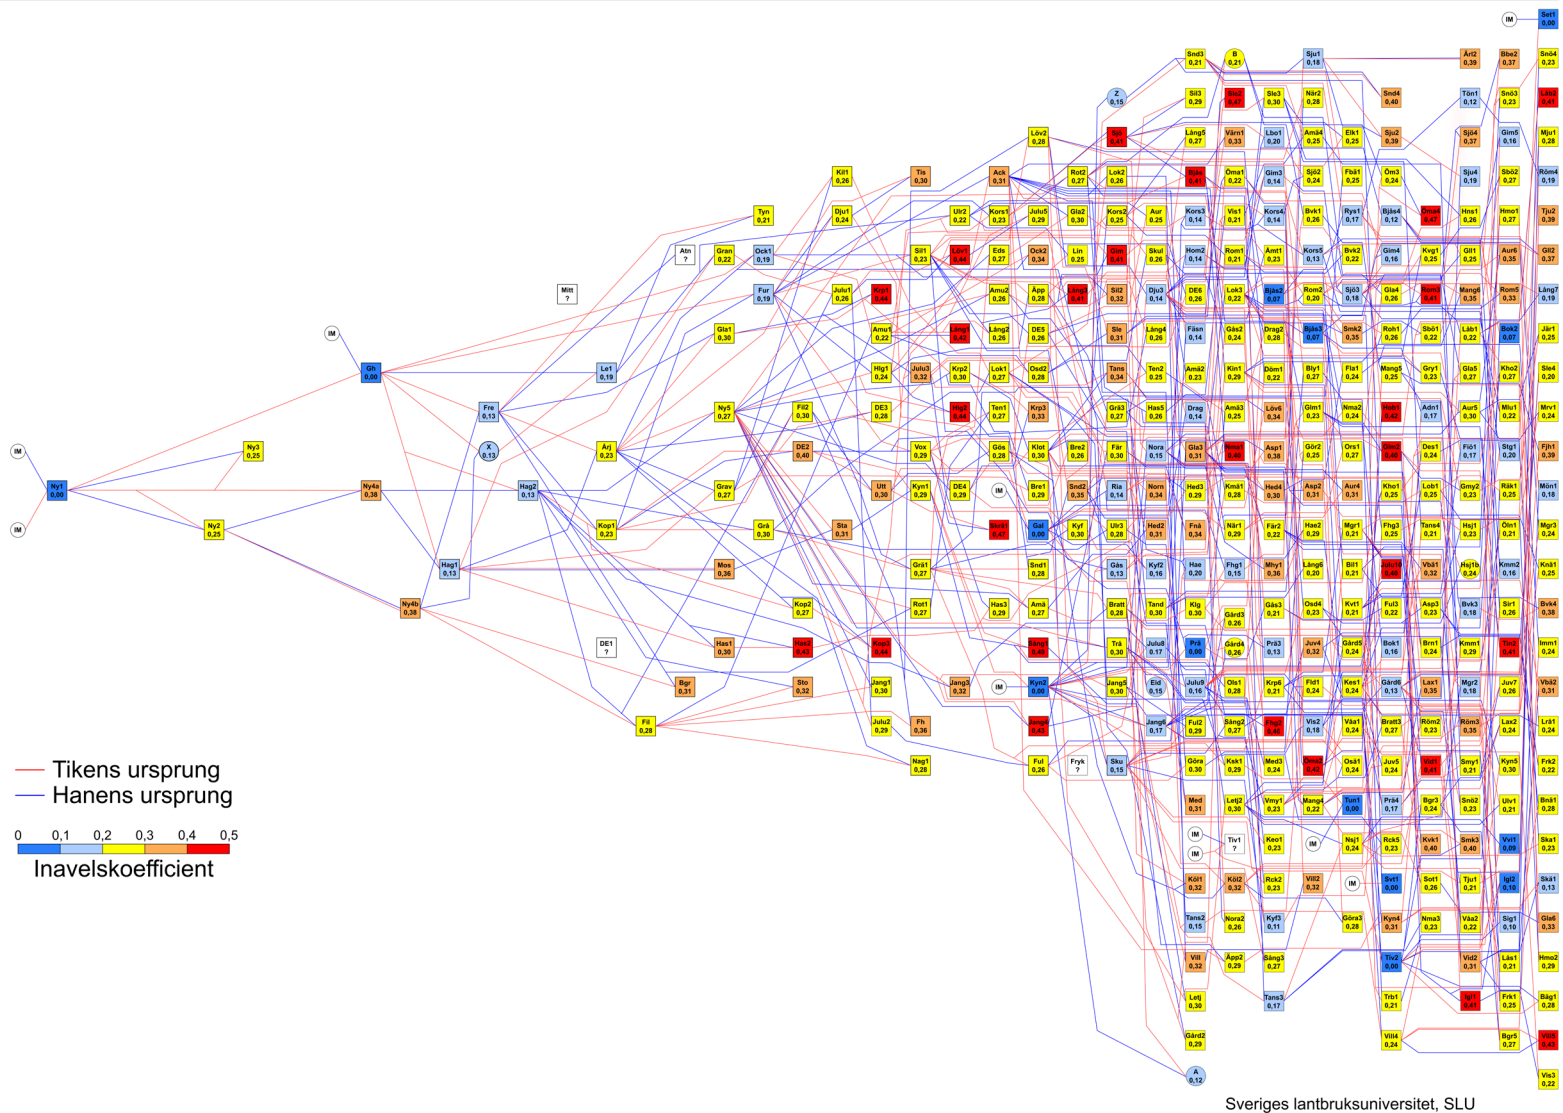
Tikens ursprung
Hanens ursprung

0 0,1 0,2 0,3 0,4 0,5
Inavelskoefficient

IM
IM
Ny1 0,00
Ny3 0,25
Ny2 0,25
IM
Gh 0,00
Ny4a 0,38
Ny4b 0,38
Fre 0,13
X 0,13
Hag1 0,13
Hag2 0,13
Le1 0,19
Mitt ?
Atn ?
Tyn 0,21
Gran 0,22
Ock1 0,19
Fur 0,19
Gla1 0,30
Ny5 0,27
Ärj 0,23
Grav 0,27
Kop1 0,23
Mos 0,36
Kop2 0,27
DE1 ?
Has1 0,30
Bgr 0,31
Fil 0,28
Grå 0,30
Sta 0,31
Sto 0,32
Has2 0,43
Fil2 0,30
DE2 0,40
Kil1 0,26
Dju1 0,24
Julu1 0,26
Amu1 0,22
Hlg1 0,24
DE3 0,28
Utt 0,30
Tis 0,30
Krp1 0,44
Julu3 0,32
Kyn1 0,29
Grä1 0,27
Rot1 0,27
Vox 0,29
Kap3 0,44
Jang1 0,30
Julu2 0,29
Fh 0,36
Nag1 0,28
Jang3 0,32
Ack 0,31
Ulr2 0,22
Sil1 0,23
Löv1 0,44
Läng1 0,42
Krp2 0,30
Hög2 0,44
DE4 0,29
Skrä1 0,47
Has3 0,29
Kors1 0,23
Eds 0,27
Amu2 0,26
Läng2 0,26
Lök1 0,27
Ten1 0,27
Gös 0,28
IM
Amä 0,27
Läng3 0,40
IM
Kyn2 0,00
Jang4 0,43
Ful 0,26
Fryk ?
Löv2 0,28
Julu5 0,29
Ock2 0,34
Äpp 0,28
DE5 0,26
Osd2 0,28
Krp3 0,33
Klot 0,30
Bre1 0,29
Gat 0,00
Snd1 0,28
Rot2 0,27
Gla2 0,30
Lin 0,25
Lång 0,41
Bre2 0,26
Snd2 0,35
Kyf 0,30
Z 0,15
Sjö 0,41
Lök2 0,26
Kors2 0,25
Gim 0,41
Sil2 0,32
Sle 0,31
Tans 0,34
Grä3 0,27
Fär 0,30
Ria 0,14
Ulr3 0,28
Gås 0,13
Bratt 0,28
Trä 0,30
Jang5 0,30
Sku 0,15
Eid 0,15
Jang6 0,17
Snd3 0,21
Sil3 0,29
Lång5 0,27
Bjäs 0,41
Aur 0,25
Kors3 0,14
Skul 0,26
Hom2 0,14
Dju3 0,14
Läng4 0,26
Fäsn 0,14
Ten2 0,25
Has5 0,26
Drag 0,14
Nora 0,15
Norn 0,34
Hed2 0,31
Kyf2 0,16
Tand 0,30
Julu8 0,17
Julu9 0,16
Ful2 0,29
Göra 0,30
Med 0,31
Tiv1 ?
IM
IM
Köl1 0,32
Tans2 0,15
Vill 0,32
Letj
Gård2 0,29
A 0,12
B 0,21
Bio2 0,47
Värn1 0,33
Öma1 0,22
Vis1 0,21
Rom1 0,21
DE6 0,26
Lok3 0,22
Gås2 0,24
Amä2 0,23
Amä3 0,25
Gla3 0,31
Hed3 0,29
Fnä 0,34
Hae 0,20
Klg 0,30
Prä 0,00
Olsl 0,28
Sång2 0,27
Ksk1 0,29
Letj2 0,30
Keo1 0,23
Köl2 0,32
Nora2 0,26
Äpp2 0,29
Sle3 0,30
Lbo1 0,20
Gim3 0,14
Kors4 0,14
Ämt1 0,23
Bjäs2 0,07
Drag2 0,28
Kin1 0,29
Löv6 0,34
Nma1 0,40
Kmä1 0,28
Hed4 0,30
När1 0,29
Mhy1 0,36
Gård3 0,26
Gård4 0,26
Gäs3 0,21
Prä3 0,13
Krp6 0,21
Fhg2 0,43
Vis2 0,18
Med3 0,24
Vmy1 0,23
Rck2 0,23
Kyf3 0,11
Sång3 0,27
Tans3 0,17
Sju1 0,18
När2 0,28
Amä4 0,25
Sjö2 0,24
Bvk1 0,26
Kors5 0,13
Rom2 0,20
Bjäs3 0,07
Dömt 0,22
Bly1 0,27
Gim1 0,23
Asp1 0,38
Gör2 0,25
Asp2 0,31
Fär2 0,22
Hae2 0,29
Läng6 0,20
Osd4 0,23
Juv4 0,32
Fld1 0,24
Öma2 0,42
Mang4 0,22
Vill2 0,32
Göra3 0,28
Elk1 0,25
Fbä1 0,25
Rys1 0,17
Bvk2 0,22
Sjö3 0,18
Smk2 0,35
Fla1 0,24
Nma2 0,24
Ors1 0,27
Aur4 0,31
Mgr1 0,21
Bil1 0,21
Kvt1 0,21
Gård5 0,24
Kes1 0,24
Väa1 0,24
Osä1 0,24
Tun1 0,00
IM
Nsj1 0,24
IM
Svt1 0,00
Kyn4 0,31
Tiv2 0,00
Trb1 0,21
Vill4 0,24
Snd4 0,40
Sju2 0,39
Öm3 0,24
Bjäs4 0,12
Gim4 0,16
Gla4 0,26
Roh1 0,26
Mang5 0,25
Rob1 0,43
Gim2 0,40
Kho1 0,25
Fhg3 0,25
Julu10 0,40
Ful3 0,22
Bok1 0,16
Gård6 0,20
Bratt3 0,27
Juv5 0,24
Prä4 0,17
Rck5 0,23
Bgr3 0,24
Ärt2 0,39
Tön1 0,12
Sjö4 0,37
Sju4 0,19
Öma4 0,47
Kvg1 0,25
Rom3 0,41
Sbö1 0,22
Gry1 0,23
Adn1 0,17
Des1 0,24
Lob1 0,25
Tans4 0,21
Vbä1 0,32
Asp3 0,23
Brn1 0,24
Lax1 0,35
Röm2 0,23
Vid1 0,41
Snö2 0,24
Kvk1 0,40
Sot1 0,26
Vid2 0,31
Igl1 0,41
Nma3 0,23
Hns1 0,25
Gll1 0,25
Mang6 0,35
Läb1 0,22
Gla5 0,27
Aur5 0,30
Fiö1 0,17
Gmy2 0,23
Hsj1 0,23
Hsj1b 0,24
Bvk3 0,18
Kmm1 0,29
Mgr2 0,18
Röm3 0,35
Smy1 0,21
Smk3 0,40
Tju1 0,21
Väa2 0,22
Bbe2 0,37
Snö3 0,23
Gim5 0,16
Sbö2 0,27
Hmo1 0,27
Aur6 0,35
Rom5 0,33
Bok2 0,07
Kho2 0,27
Mlu1 0,22
Stg1 0,20
Räk1 0,25
Öln1 0,21
Kmm2 0,16
Sir1 0,26
Tin1 0,41
Juv7 0,26
Lax2 0,24
Kyn5 0,30
Ulv1 0,21
Vvi1 0,09
Igl2 0,10
Sig1 0,10
Läs1 0,21
Frk1 0,25
Bgr5 0,27
Sett 0,00
IM
Snö4 0,23
Läs2 0,41
Mju1 0,28
Röm4 0,19
Tju2 0,39
Gll2 0,37
Läng7 0,19
Jär1 0,25
Sle4 0,20
Mrv1 0,24
Fjh1 0,25
Mön1 0,18
Mgr3 0,24
Knä1 0,25
Bvk4 0,38
Imm1 0,24
Vbä2 0,31
Lrä1 0,24
Frk2 0,22
Bnä1 0,28
Ska1 0,23
Skä1 0,13
Gla6 0,33
Hmo2 0,29
Bäg1 0,28
Vill5 0,43
Vis3 0,22

Sveriges lantbruksuniversitet, SLU